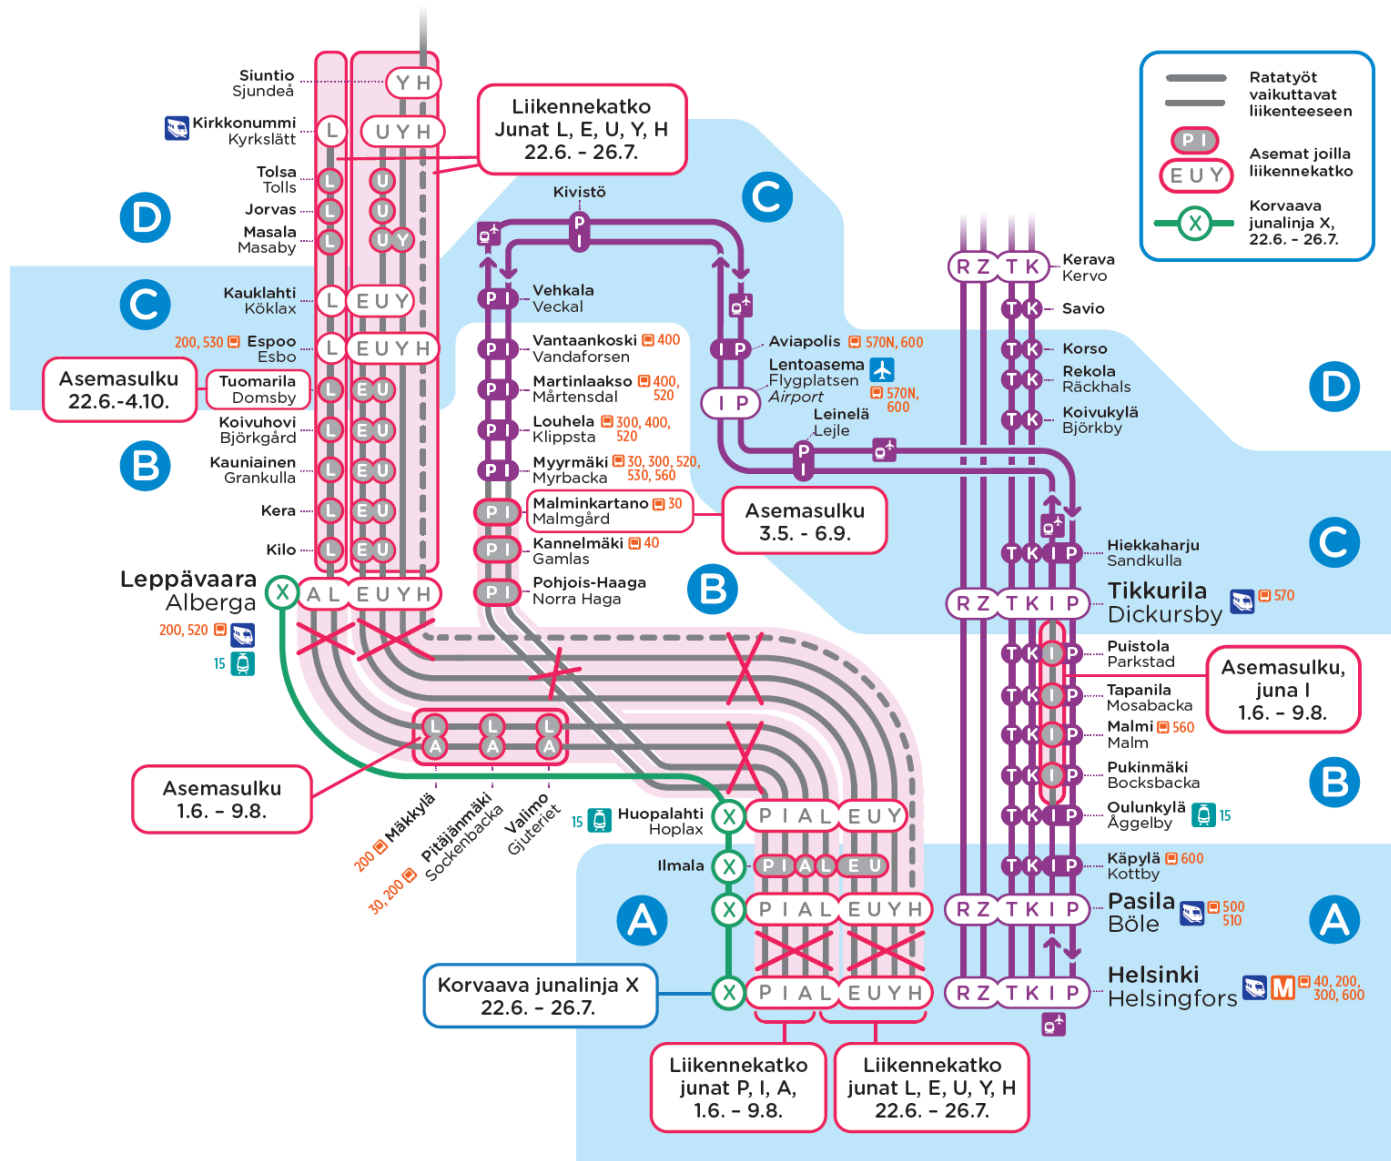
Ratatyöt vaikuttavat liikenteeseen

P I
E U Y
Asemat joilla liikennekatko

X
Korvaava junalinja X, 22.6. - 26.7.

Liikennekatko
Junat L, E, U, Y, H
22.6. - 26.7.

Siuntio
Sjundeå
Y H

Kirkkonummi
Kyrkslätt
L U Y H

Tolsa
Tolls
L U

Jorvas
L U

Masala
Masaby
L U Y

D

C

Kauklahti
Köklax
L E U Y

200, 530 Espoo
Esbo
L E U Y H

Asemasulku
22.6.-4.10.

Tuomarila
Domsby
L E U

Koivuhovi
Björkgård
L E U

B

Kauniainen
Grankulla
L E U

Kera
L E U

Kilo
L E U

Leppävaara
Alberga
X A L E U Y H
200, 520
15

Kivistö
P I

C

Vehkala
Veckal
P I

Vantaankoski 400
Vandaforsen
P I

Martinlaakso 400, 520
Mårtensdal
P I

Louhela 300, 400, 520
Klippsta
P I

Myyrmäki 30, 300, 520, 530, 560
Myrbacka
P I

Malminkartano 30
Malmgård
P I

Kannelmäki 40
Gamlas
P I

Pohjois-Haaga
Norra Haga
P I

Asemasulku
3.5. - 6.9.

B

Aviapolis 570N, 600
I P

Lentoasema
Flygplatsen
Airport
570N, 600
I P

Leinelä
Lejle
P I

L A
L A
L A

Asemasulku
1.6. - 9.8.

200 Mäkkylä
30, 200 Pitäjänmäki
Sockenbacka
Valimo
Gjuteriet

15 Huopalahti
Hoplax
X P I A L E U Y

Ilmala
X P I A L E U

A

X P I A L E U Y H

Korvaava junalinja X
22.6. - 26.7.

X P I A L E U Y H

Liikennekatko
junat P, I, A,
1.6. - 9.8.

Liikennekatko
junat L, E, U, Y, H
22.6. - 26.7.

R Z T K
Kerava
Kervo

T K
Savio

T K
Korso

T K
Rekola
Räckhals

D

T K
Koivukylä
Björkby

T K I P
Hiekkaharju
Sandkulla

C

R Z T K I P
Tikkurila
Dickursby
570

T K I P
Puistola
Parkstad

Asemasulku,
juna I
1.6. - 9.8.

T K I P
Tapanila
Mosabacka

T K I P
Malmi 560
Malm

T K I P
Pukinmäki
Bocksbacka

B

T K I P
Oulunkylä
Åggelby
15

T K I P
Käpylä 600
Kottby

R Z T K I P
Pasila
Böle
500
510

A

R Z T K I P
Helsinki
Helsingfors
M
40, 200, 300, 600